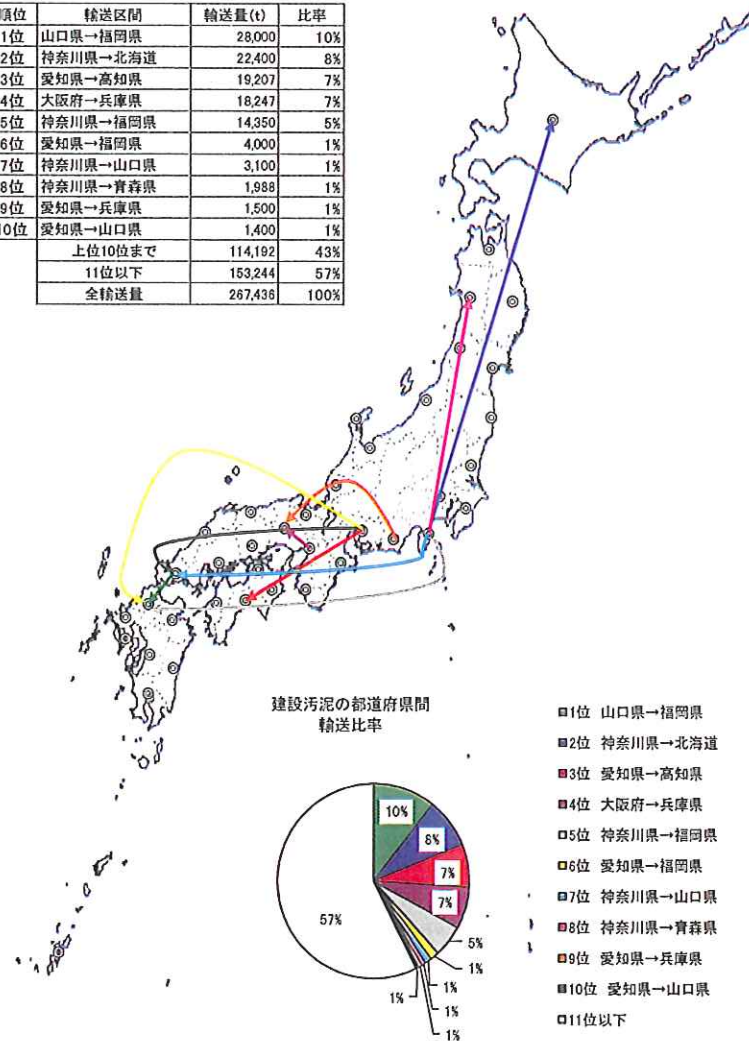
| 順位 | 輸送区間 | 輸送量(t) | 比率 |
|---|---|---|---|
| 1位 | 山口県→福岡県 | 28,000 | 10% |
| 2位 | 神奈川県→北海道 | 22,400 | 8% |
| 3位 | 愛知県→高知県 | 19,207 | 7% |
| 4位 | 大阪府→兵庫県 | 18,247 | 7% |
| 5位 | 神奈川県→福岡県 | 14,350 | 5% |
| 6位 | 愛知県→福岡県 | 4,000 | 1% |
| 7位 | 神奈川県→山口県 | 3,100 | 1% |
| 8位 | 神奈川県→青森県 | 1,988 | 1% |
| 9位 | 愛知県→兵庫県 | 1,500 | 1% |
| 10位 | 愛知県→山口県 | 1,400 | 1% |
| | 上位10位まで | 114,192 | 43% |
| | 11位以下 | 153,244 | 57% |
| | 全輸送量 | 267,436 | 100% |

建設汚泥の都道府県間
輸送比率

10%
8%
7%
7%
5%
1%
1%
1%
1%
57%

1位 山口県→福岡県
2位 神奈川県→北海道
3位 愛知県→高知県
4位 大阪府→兵庫県
5位 神奈川県→福岡県
6位 愛知県→福岡県
7位 神奈川県→山口県
8位 神奈川県→青森県
9位 愛知県→兵庫県
10位 愛知県→山口県
11位以下